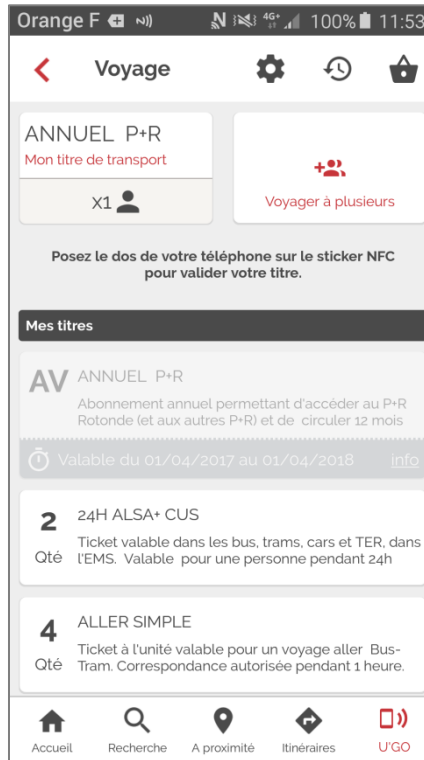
Orange F 100% 11:53

Voyage

ANNUEL P+R
Mon titre de transport

X1

Voyager à plusieurs

Posez le dos de votre téléphone sur le sticker NFC pour valider votre titre.

Mes titres

AV ANNUEL P+R
Abonnement annuel permettant d'accéder au P+R Rotonde (et aux autres P+R) et de circuler 12 mois

Valable du 01/04/2017 au 01/04/2018 info

2 Qté 24H ALSA+ CUS
Ticket valable dans les bus, trams, cars et TER, dans l'EMS. Valable pour une personne pendant 24h

4 Qté ALLER SIMPLE
Ticket à l'unité valable pour un voyage aller Bus-Tram. Correspondance autorisée pendant 1 heure.

Accueil Recherche A proximité Itinéraires U'GO